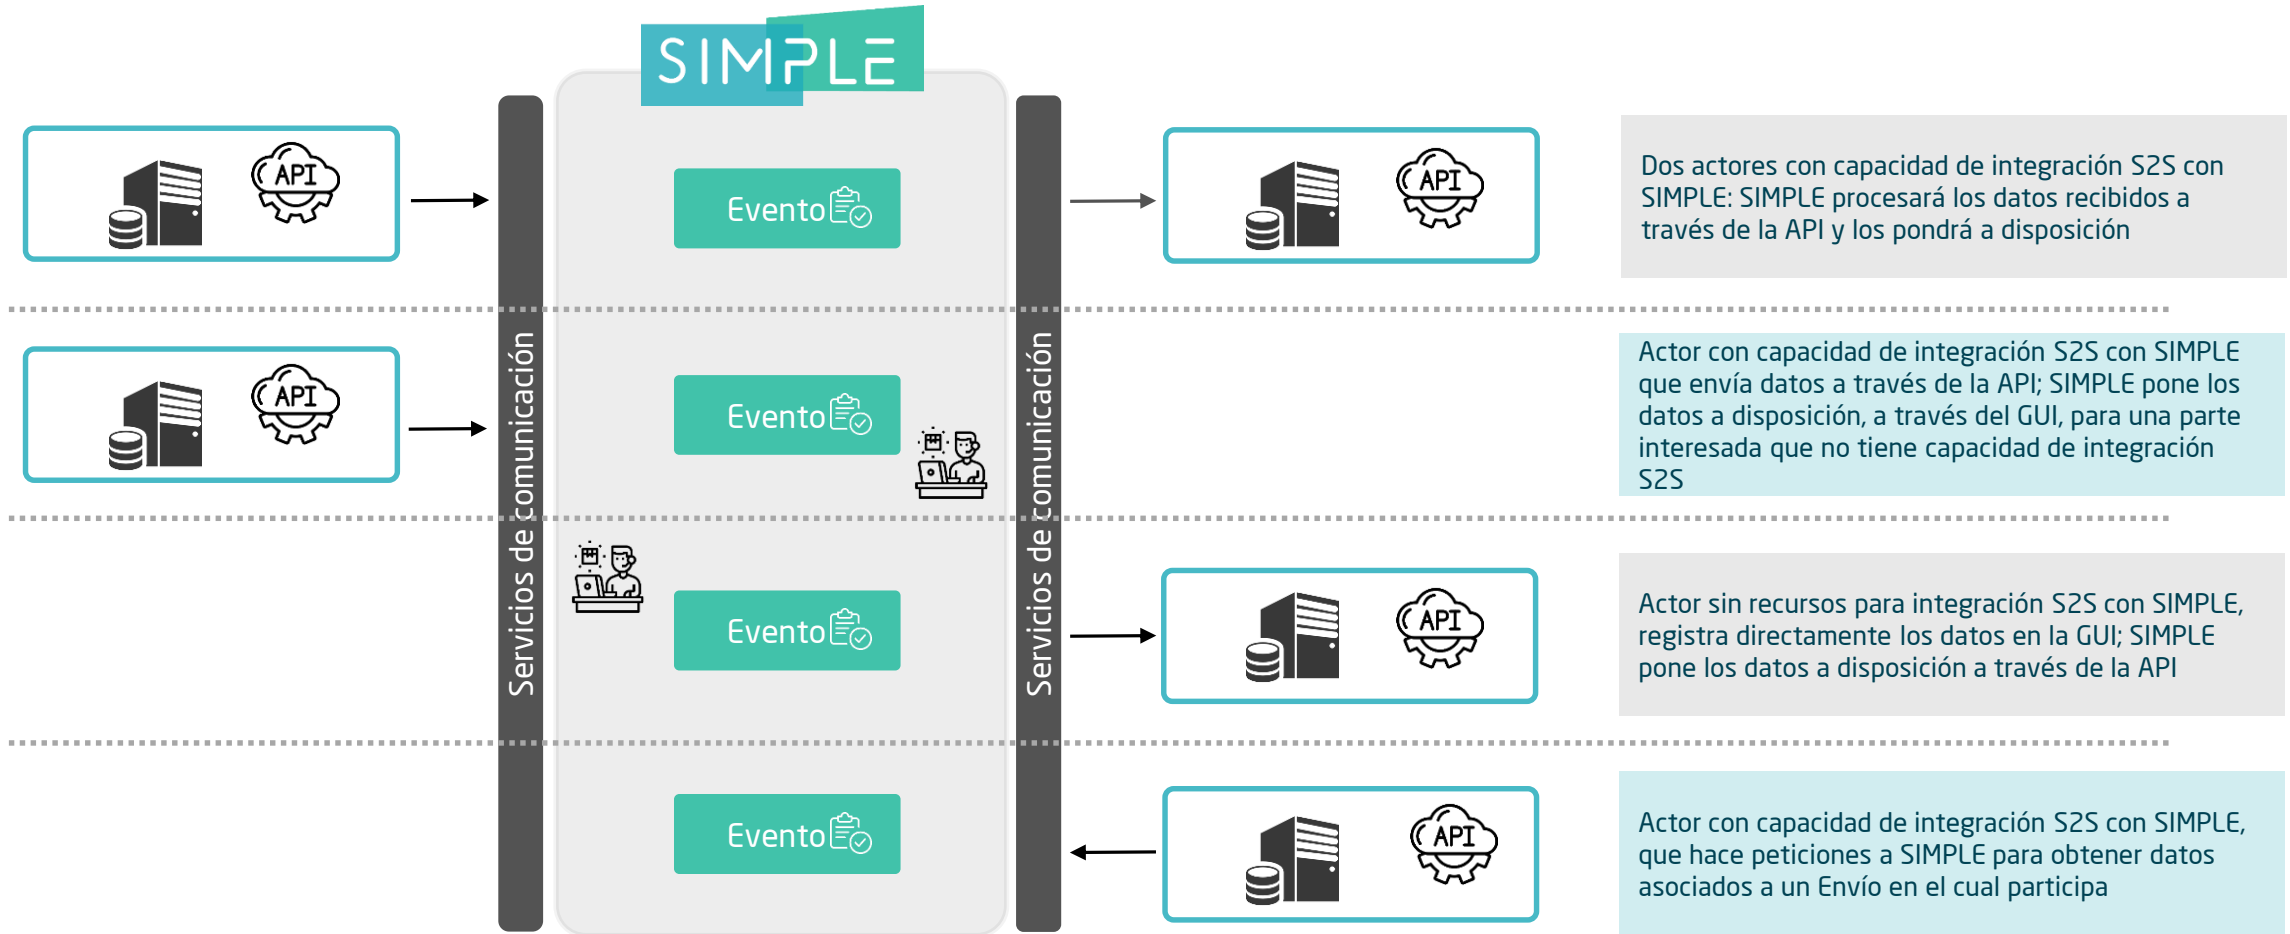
SIMPLE

API

Servicios de comunicación

Evento

Evento

Evento

Evento

Servicios de comunicación

API

Dos actores con capacidad de integración S2S con SIMPLE: SIMPLE procesará los datos recibidos a través de la API y los pondrá a disposición

API

Actor con capacidad de integración S2S con SIMPLE que envía datos a través de la API; SIMPLE pone los datos a disposición, a través del GUI, para una parte interesada que no tiene capacidad de integración S2S

API

Actor sin recursos para integración S2S con SIMPLE, registra directamente los datos en la GUI; SIMPLE pone los datos a disposición a través de la API

API

Actor con capacidad de integración S2S con SIMPLE, que hace peticiones a SIMPLE para obtener datos asociados a un Envío en el cual participa